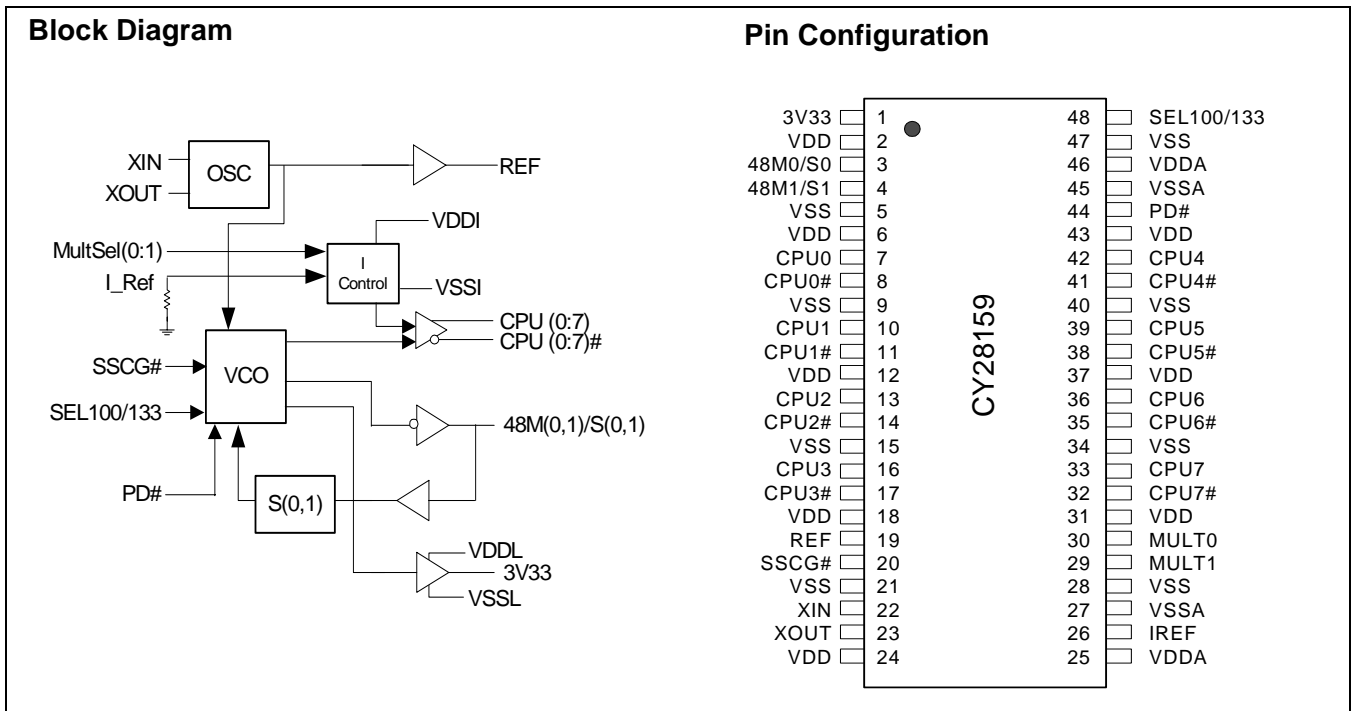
Block Diagram

XIN
XOUT
OSC
REF
VDDI
MultSel(0:1)
I_Ref
I Control
VSSI
CPU (0:7)
CPU (0:7)#
SSCG#
VCO
SEL100/133
48M(0,1)/S(0,1)
PD#
S(0,1)
VDDL
3V33
VSSL

Pin Configuration

| Pin | # | # | Pin |
|---|---|---|---|
| 3V33 | 1 | 48 | SEL100/133 |
| VDD | 2 | 47 | VSS |
| 48M0/S0 | 3 | 46 | VDDA |
| 48M1/S1 | 4 | 45 | VSSA |
| VSS | 5 | 44 | PD# |
| VDD | 6 | 43 | VDD |
| CPU0 | 7 | 42 | CPU4 |
| CPU0# | 8 | 41 | CPU4# |
| VSS | 9 | 40 | VSS |
| CPU1 | 10 | 39 | CPU5 |
| CPU1# | 11 | 38 | CPU5# |
| VDD | 12 | 37 | VDD |
| CPU2 | 13 | 36 | CPU6 |
| CPU2# | 14 | 35 | CPU6# |
| VSS | 15 | 34 | VSS |
| CPU3 | 16 | 33 | CPU7 |
| CPU3# | 17 | 32 | CPU7# |
| VDD | 18 | 31 | VDD |
| REF | 19 | 30 | MULT0 |
| SSCG# | 20 | 29 | MULT1 |
| VSS | 21 | 28 | VSS |
| XIN | 22 | 27 | VSSA |
| XOUT | 23 | 26 | IREF |
| VDD | 24 | 25 | VDDA |

CY28159